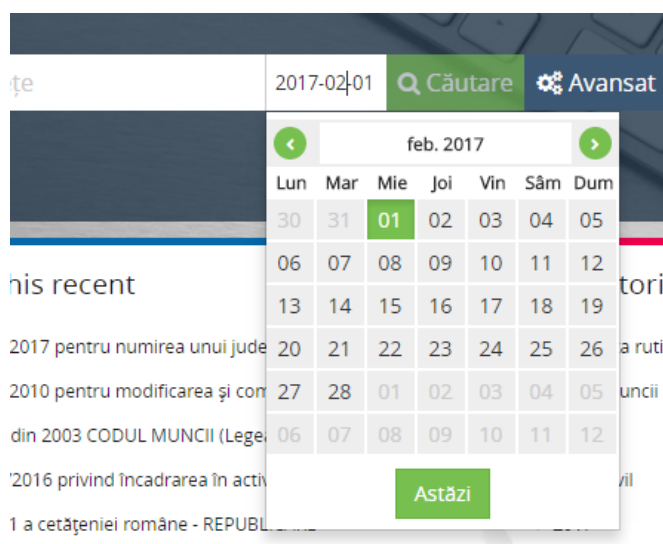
ețe

2017-02-01

Căutare

Avansat

feb. 2017

| Lun | Mar | Mie | Joi | Vin | Sâm | Dum |
|---|---|---|---|---|---|---|
| 30 | 31 | 01 | 02 | 03 | 04 | 05 |
| 06 | 07 | 08 | 09 | 10 | 11 | 12 |
| 13 | 14 | 15 | 16 | 17 | 18 | 19 |
| 20 | 21 | 22 | 23 | 24 | 25 | 26 |
| 27 | 28 | 01 | 02 | 03 | 04 | 05 |
| 06 | 07 | 08 | 09 | 10 | 11 | 12 |

Astăzi

his recent

2017 pentru numirea unui jude

2010 pentru modificarea şi com

din 2003 CODUL MUNCII (Lege

'2016 privind încadrarea în activ

1 a cetăţeniei române - REPUBL

tori

a ruti

uncii

vil

2017